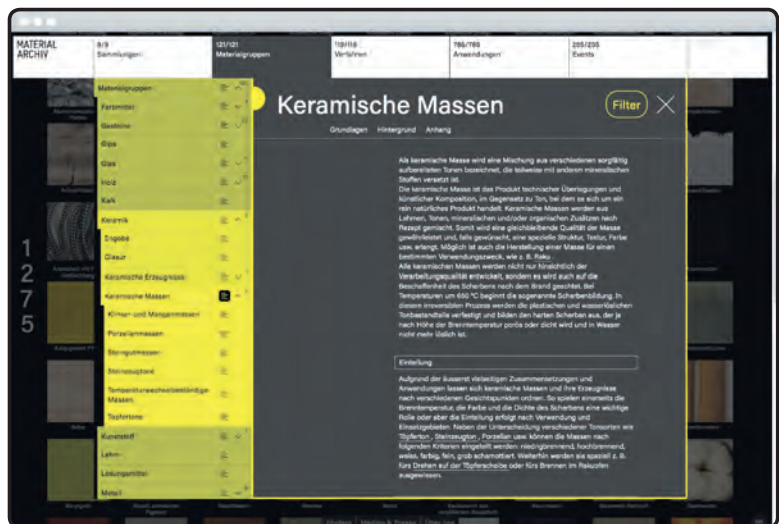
MATERIAL ARCHIV

9/9 Sammlungen

121/121 Materialgruppen

110/110 Verfahren

765/765 Anwendungen

205/205 Events

Materialgruppen
Farbmittel
Gesteine
Gips
Glas
Holz
Kalk
Keramik
Engobe
Glasur
Keramische Erzeugnisse
Keramische Massen
Klinker- und Mangenmassen
Porzellanmassen
Steingutmassen
Steinzeugtone
Temperaturwechselbeständige Massen
Töpfertone
Kunststoff
Lehm
Lösungsmittel
Metall

1
2
7
5

Keramische Massen

Filter

Grundlagen Hintergrund Anhang

Als keramische Masse wird eine Mischung aus verschiedenen sorgfältig aufbereiteten Tonen bezeichnet, die teilweise mit anderen mineralischen Stoffen versetzt ist.
Die keramische Masse ist das Produkt technischer Überlegungen und künstlicher Komposition, im Gegensatz zu Ton, bei dem es sich um ein rein natürliches Produkt handelt. Keramische Massen werden aus Lehmen, Tonen, mineralischen und/oder organischen Zusätzen nach Rezept gemischt. Somit wird eine gleichbleibende Qualität der Masse gewährleistet und, falls gewünscht, eine spezielle Struktur, Textur, Farbe usw. erzeugt. Möglich ist auch die Herstellung einer Masse für einen bestimmten Verwendungszweck, wie z. B. Raku.
Alle keramischen Massen werden nicht nur hinsichtlich der Verarbeitungsqualität entwickelt, sondern es wird auch auf die Beschaffenheit des Scherbens nach dem Brand geachtet. Bei Temperaturen um 650 °C beginnt die sogenannte Scherbenbildung. In diesem irreversiblen Prozess werden die plastischen und wasserlöslichen Tonbestandteile verfestigt und bilden den harten Scherben aus, der je nach Höhe der Brenntemperatur porös oder dicht wird und in Wasser nicht mehr löslich ist.

Einteilung

Aufgrund der äusserst vielseitigen Zusammensetzungen und Anwendungen lassen sich keramische Massen und ihre Erzeugnisse nach verschiedenen Gesichtspunkten ordnen. So spielen einerseits die Brenntemperatur, die Farbe und die Dichte des Scherbens eine wichtige Rolle oder aber die Einteilung erfolgt nach Verwendung und Einsatzgebieten. Neben der Unterscheidung verschiedener Tonsorten wie Töpferton, Steinzeugton, Porzellan usw. können die Massen nach folgenden Kriterien eingeteilt werden: niedrigbrennend, hochbrennend, weiss, farbig, fein, grob schamottiert. Weiterhin werden sie speziell z. B. fürs Drehen auf der Töpferscheibe oder fürs Brennen im Raku ofen ausgewiesen.